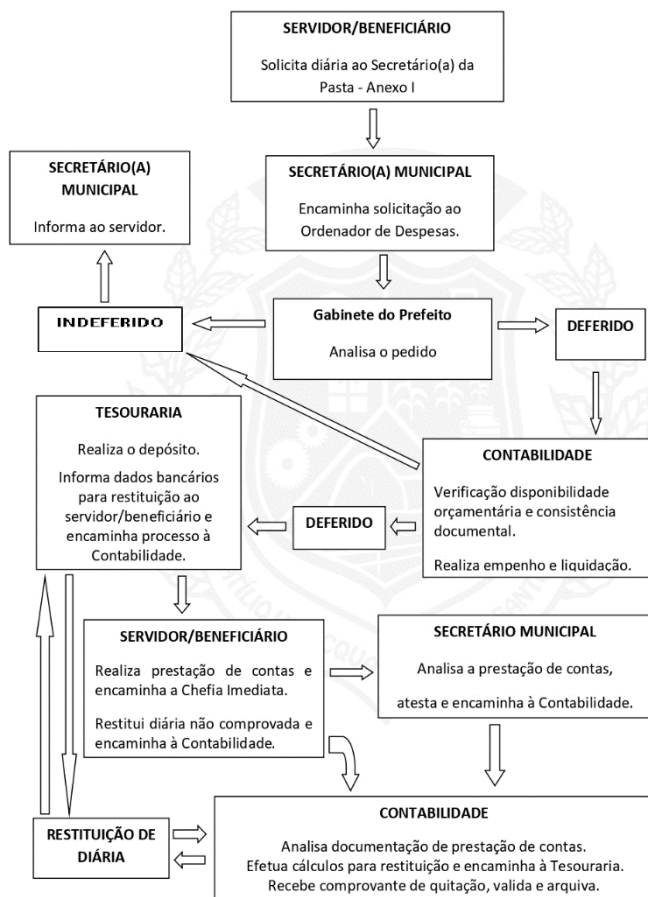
SERVIDOR/BENEFICIÁRIO

Solicita diária ao Secretário(a) da Pasta - Anexo I

SECRETÁRIO(A) MUNICIPAL

Informa ao servidor.

SECRETÁRIO(A) MUNICIPAL

Encaminha solicitação ao Ordenador de Despesas.

INDEFERIDO

Gabinete do Prefeito

Analisa o pedido

DEFERIDO

TESOURARIA

Realiza o depósito.

Informa dados bancários para restituição ao servidor/beneficiário e encaminha processo à Contabilidade.

CONTABILIDADE

Verificação disponibilidade orçamentária e consistência documental.

Realiza empenho e liquidação.

DEFERIDO

SERVIDOR/BENEFICIÁRIO

Realiza prestação de contas e encaminha a Chefia Imediata.

Restitui diária não comprovada e encaminha à Contabilidade.

SECRETÁRIO MUNICIPAL

Analisa a prestação de contas,

atesta e encaminha à Contabilidade.

RESTITUIÇÃO DE DIÁRIA

CONTABILIDADE

Analisa documentação de prestação de contas.
Efetua cálculos para restituição e encaminha à Tesouraria.
Recebe comprovante de quitação, valida e arquiva.